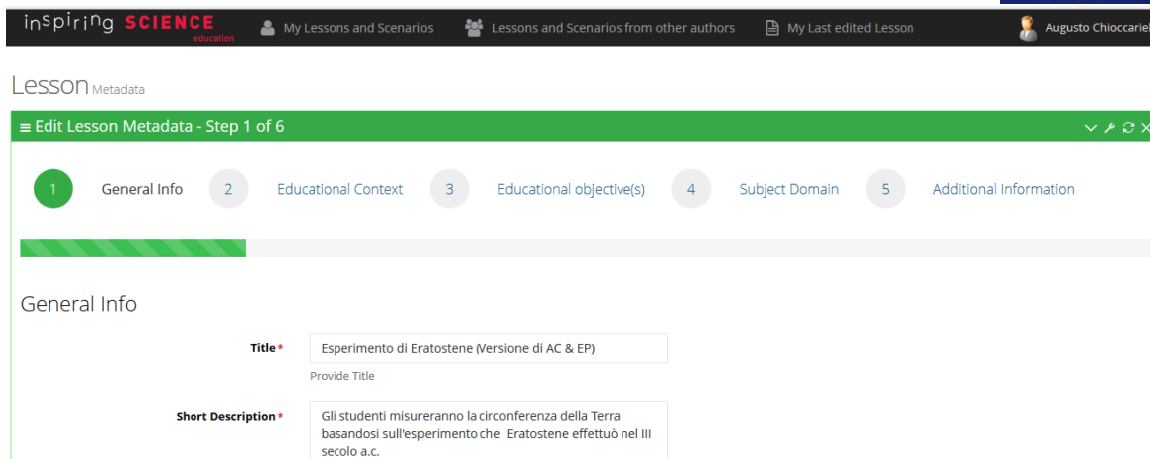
inspiring SCIENCE education
My Lessons and Scenarios
Lessons and Scenarios from other authors
My Last edited Lesson
Augusto Chioccariel

Lesson Metadata

Edit Lesson Metadata - Step 1 of 6

1 General Info
2 Educational Context
3 Educational objective(s)
4 Subject Domain
5 Additional Information

General Info

Title*
Esperimento di Eratostene (Versione di AC & EP)
Provide Title

Short Description*
Gli studenti misureranno la circonferenza della Terra basandosi sull'esperimento che Eratostene effettuò nel III secolo a.c.